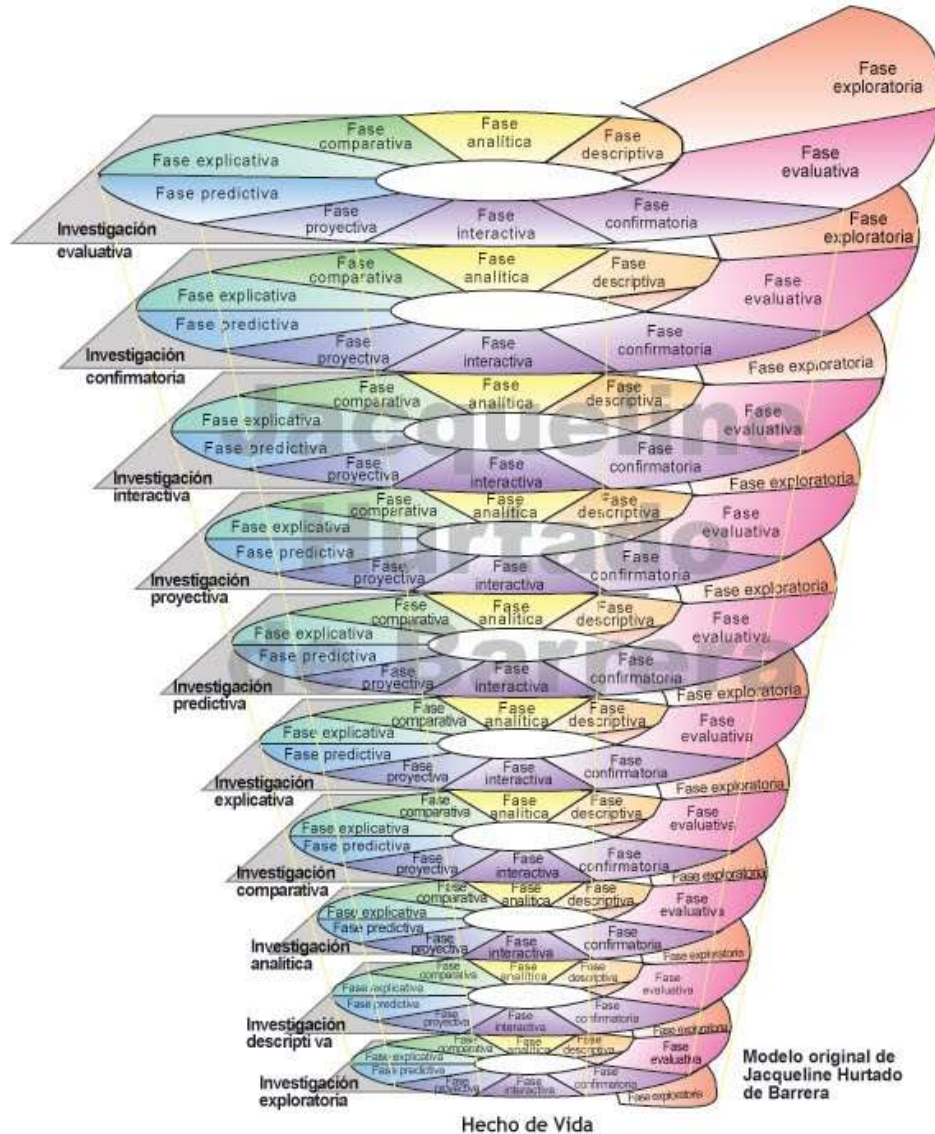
Fase exploratoria
Fase comparativa
Fase analítica
Fase descriptiva
Fase explicativa
Fase evaluativa
Fase predictiva
Fase proyectiva
Fase interactiva
Fase confirmatoria
Investigación evaluativa
Fase exploratoria

Fase comparativa
Fase analítica
Fase descriptiva
Fase explicativa
Fase evaluativa
Fase predictiva
Fase proyectiva
Fase interactiva
Fase confirmatoria
Investigación confirmatoria
Fase exploratoria

Fase comparativa
Fase analítica
Fase descriptiva
Fase explicativa
Fase evaluativa
Fase predictiva
Fase proyectiva
Fase interactiva
Fase confirmatoria
Investigación interactiva
Fase exploratoria

Fase comparativa
Fase analítica
Fase descriptiva
Fase explicativa
Fase evaluativa
Fase predictiva
Fase proyectiva
Fase interactiva
Fase confirmatoria
Investigación proyectiva
Fase exploratoria

Fase comparativa
Fase analítica
Fase descriptiva
Fase explicativa
Fase evaluativa
Fase predictiva
Fase proyectiva
Fase interactiva
Fase confirmatoria
Investigación predictiva
Fase exploratoria

Fase comparativa
Fase analítica
Fase descriptiva
Fase explicativa
Fase evaluativa
Fase predictiva
Fase proyectiva
Fase interactiva
Fase confirmatoria
Investigación explicativa
Fase exploratoria

Fase comparativa
Fase analítica
Fase descriptiva
Fase explicativa
Fase evaluativa
Fase predictiva
Fase proyectiva
Fase interactiva
Fase confirmatoria
Investigación comparativa
Fase exploratoria

Fase comparativa
Fase analítica
Fase descriptiva
Fase explicativa
Fase evaluativa
Fase predictiva
Fase proyectiva
Fase interactiva
Fase confirmatoria
Investigación analítica
Fase exploratoria

Fase comparativa
Fase analítica
Fase descriptiva
Fase explicativa
Fase evaluativa
Fase predictiva
Fase proyectiva
Fase interactiva
Fase confirmatoria
Investigación descripti va
Fase exploratoria

Fase comparativa
Fase analítica
Fase descriptiva
Fase explicativa
Fase evaluativa
Fase predictiva
Fase proyectiva
Fase interactiva
Fase confirmatoria
Investigación exploratoria
Fase exploratoria

Jacqueline Hurtado de Barrera

Modelo original de Jacqueline Hurtado de Barrera

Hecho de Vida